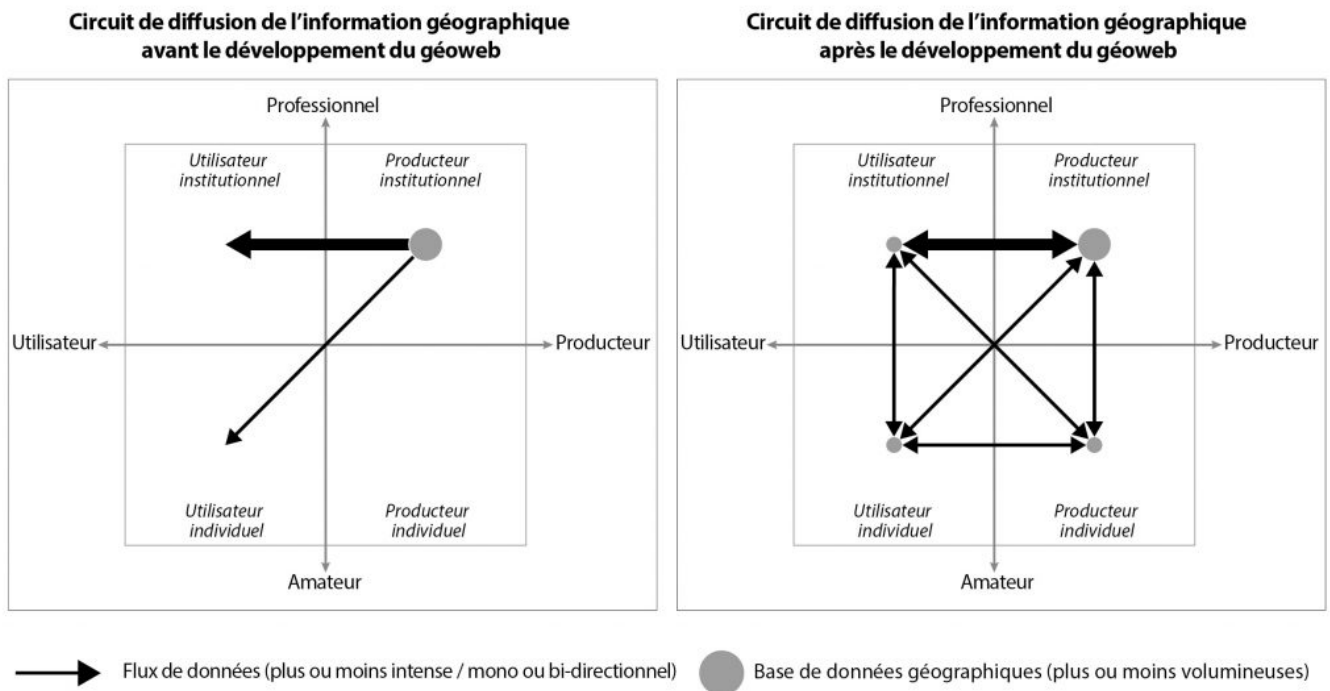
**Circuit de diffusion de l'information géographique avant le développement du géoweb**

Professionnel

*Utilisateur institutionnel*

*Producteur institutionnel*

Utilisateur

Producteur

*Utilisateur individuel*

*Producteur individuel*

Amateur

**Circuit de diffusion de l'information géographique après le développement du géoweb**

Professionnel

*Utilisateur institutionnel*

*Producteur institutionnel*

Utilisateur

Producteur

*Utilisateur individuel*

*Producteur individuel*

Amateur

Flux de données (plus ou moins intense / mono ou bi-directionnel)

Base de données géographiques (plus ou moins volumineuses)